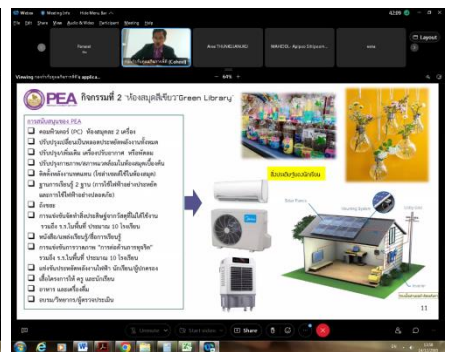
Webex Meeting Info Hide Menu Bar

File Edit Share View Audio & Video Participant Meeting Help

Layout

Viewing

64%

PEA กิจกรรมที่ 2 "ห้องสมุดสีเขียว Green Library"

การสนับสนุนของ PEA

คอมพิวเตอร์ (PC) ห้องสมุดจอ 2 เครื่อง

ปรับปรุงเปลี่ยนเป็นหลอดประหยัดพลังงานทั้งหมด

ปรับปรุงเครื่องปรับอากาศ หรือพัดลม

ปรับปรุงระบบระบายอากาศ

ติดตั้งพลังงานทดแทน (โซล่าเซลล์)

ฐานการเรียนรู้ 2 ฐาน

อื่นๆ

การแข่งขันจัดทำสิ่งประดิษฐ์ รวมถึง จ.ว.ในพื้นที่ ประมาณ 10 โรงเรียน

หนังสือ/แผ่นเรียนรู้เกี่ยวกับพลังงาน

การแข่งขันการวาดภาพ รวมถึง จ.ว.ในพื้นที่ ประมาณ 10 โรงเรียน

แข่งขันประกวดตอบปัญหา นักเรียน/ผู้ปกครอง

เสื้อโครงการให้ ครู และนักเรียน

อาหาร และเครื่องดื่ม

อบรม/วิทยากร/ผู้ตรวจประเมิน

Solar Panels

11

Unmute Start video Share Participants Chat